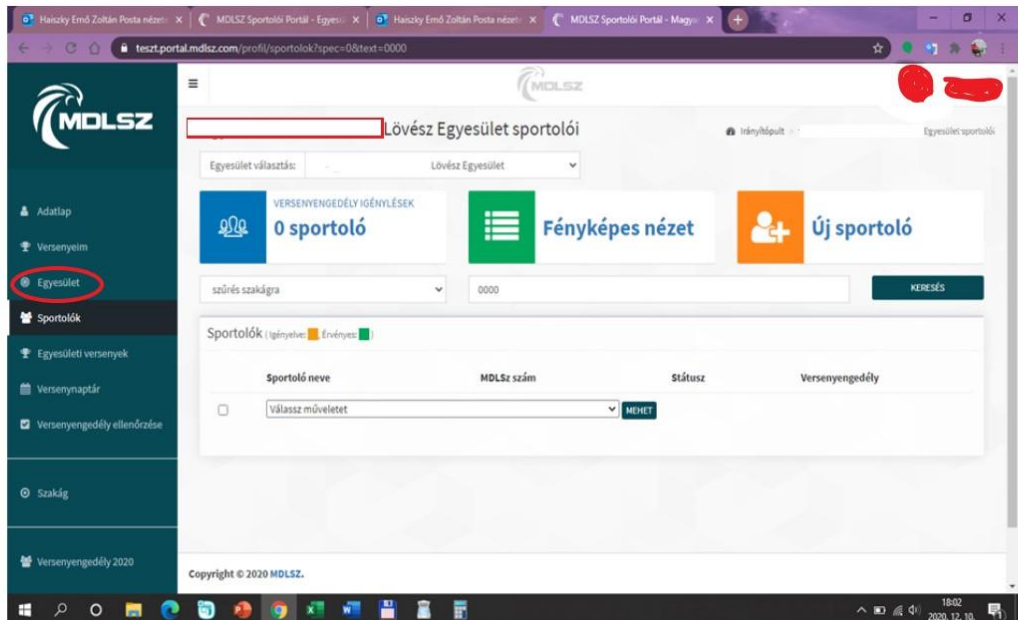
Haiszky Ernő Zoltán Posta nézete | MDLSZ Sportolói Portál - Egyesü | Haiszky Ernő Zoltán Posta nézete | MDLSZ Sportolói Portál - Magya

teszt.portal.mdlsz.com/profil/sportolok?spec=0&text=0000

MDLSZ

MDLSZ

Lövész Egyesület sportolói

Irányítópult

Egyesületi sportolói

Egyesület választás: Lövész Egyesület

VERSENYENGEDÉLY IGÉNYLÉSEK
0 sportoló

Fényképes nézet

Új sportoló

Adatlap

Versenyeim

Egyesület

Sportolók

Egyesületi versenyek

Versenynaptár

Versenyengedély ellenőrzése

Szakág

Versenyengedély 2020

szűrés szakágra

0000

KERESÉS

Sportolók (Igényelve: Érvényes: )

| | Sportoló neve | MDLSz szám | Státusz | Versenyengedély |
|---|---|---|---|---|
| | Válassz műveletet MEHET | | | |

Copyright © 2020 MDLSZ.

18:02
2020. 12. 10.